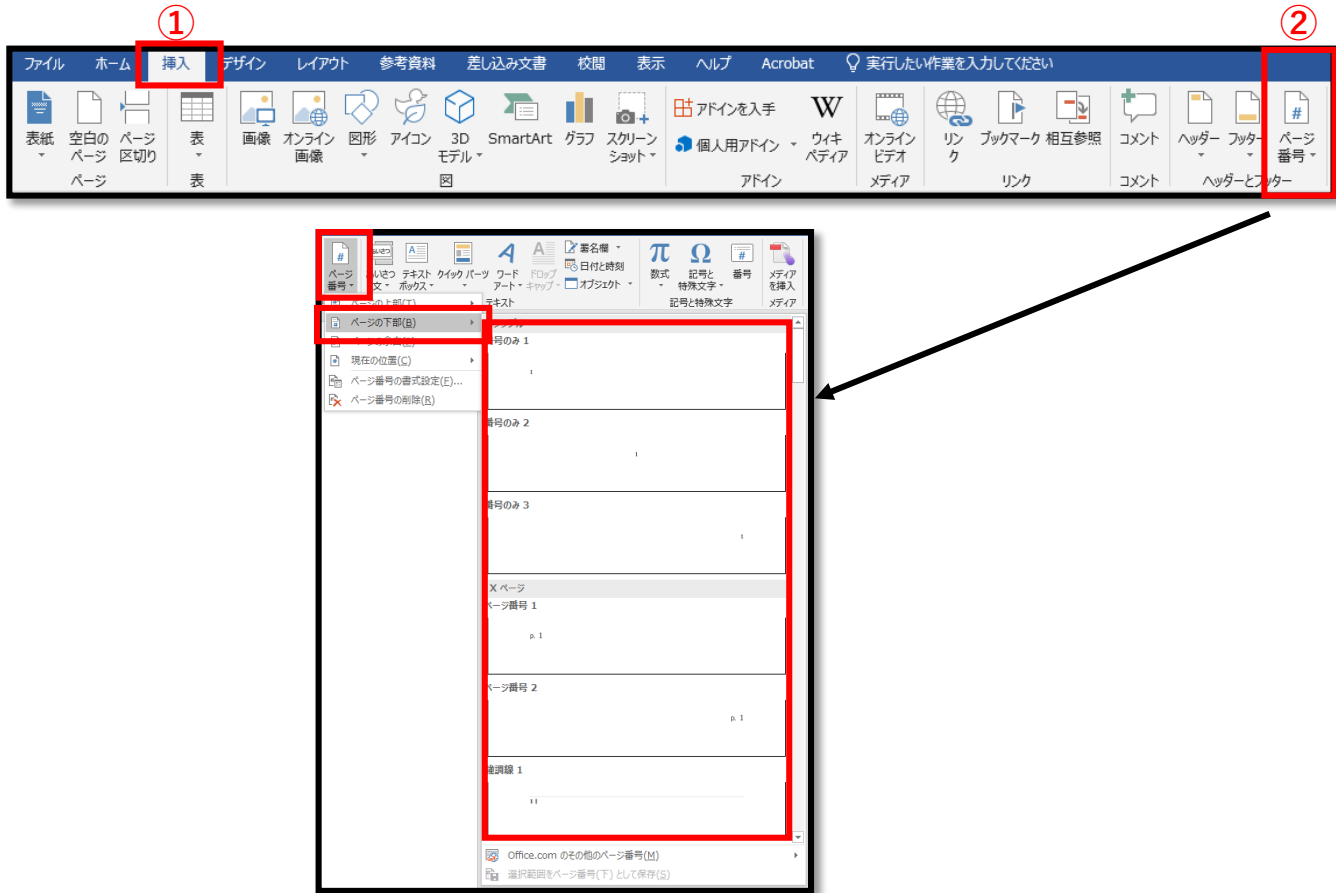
①

②

ファイル ホーム 挿入 デザイン レイアウト 参考資料 差し込み文書 校閲 表示 ヘルプ Acrobat 実行したい作業を入力してください

表紙 空白のページ ページ区切り
ページ

表
表

画像 オンライン画像 図形 アイコン 3Dモデル SmartArt グラフ スクリーンショット
図

アドインを入手 個人用アドイン ウィキペディア
アドイン

オンラインビデオ
メディア

リンク ブックマーク 相互参照
リンク

コメント
コメント

ヘッダー フッター ページ番号
ヘッダーとフッター

ページ番号 あいさつ文 テキストボックス クイックパーツ ワードアート ドロップキャップ 署名欄 日付と時刻 オブジェクト 数式 記号と特殊文字 番号 メディアを挿入
テキスト 記号と特殊文字 メディア

ページの上部(T)
ページの下部(B)
ページの余白(P)
現在の位置(C)
ページ番号の書式設定(F)...
ページ番号の削除(R)

シンプル
番号のみ 1
1
番号のみ 2
1
番号のみ 3
1
X ページ
ページ番号 1
p. 1
ページ番号 2
p. 1
強調線 1
1 |

Office.com のその他のページ番号(M)
選択範囲をページ番号 (下) として保存(S)